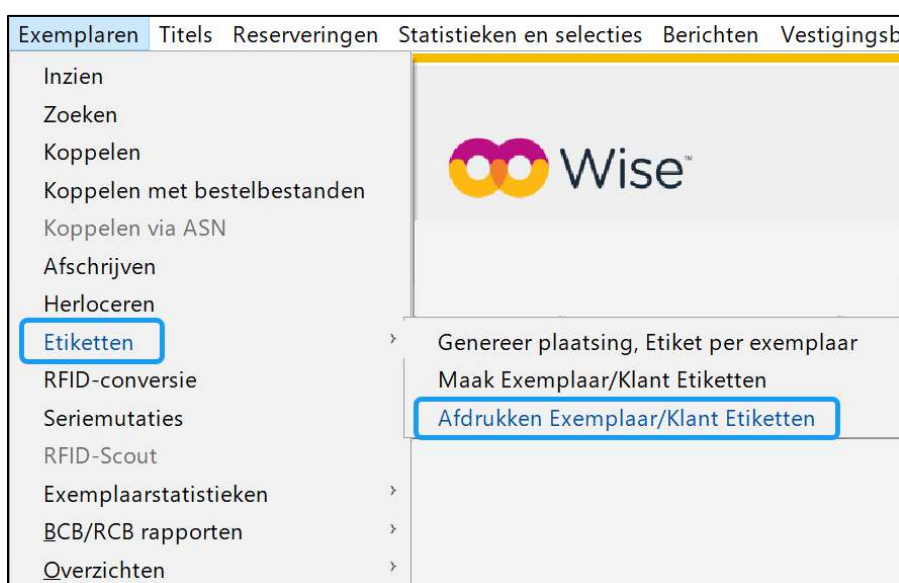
Exemplaren Titels Reserveringen Statistieken en selecties Berichten Vestigingsb

Inzien
Zoeken
Koppelen
Koppelen met bestelbestanden
Koppelen via ASN
Afschrijven
Herloceren
Etiketten
RFID-conversie
Seriemutaties
RFID-Scout
Exemplaarstatistieken
BCB/RCB rapporten
Overzichten

Wise™

Genereer plaatsing, Etiket per exemplaar
Maak Exemplaar/Klant Etiketten
Afdrukken Exemplaar/Klant Etiketten